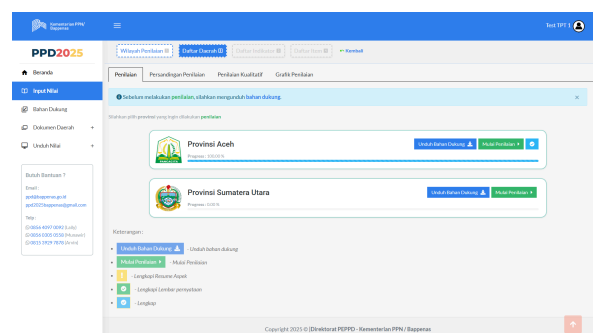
Kementerian PPN/ Bappenas

Test TPT 1

PPD2025

Beranda

Input Nilai

Bahan Dukung

Dokumen Daerah +

Unduh Nilai +

Butuh Bantuan ?

Email :
ppd@bappenas.go.id
ppd2025bappenas@gmail.com

Telp :
(0-0856-4097-0090 (Lutfy)
(0-0856-0303-0036 (Wulansari)
(0-0815-1919-7878 (Andri)

Wilayah Penilaian | Daftar Daerah | Daftar Indikator | Daftar Item | Kembali

Penilaian | Persandingan Penilaian | Penilaian Kualitatif | Grafik Penilaian

Sebelum melakukan penilaian, silahkan mengunduh bahan dukung.

Silahkan pilih provinsi yang ingin dilakukan penilaian

Provinsi Aceh
Progress : 100.00 %
Unduh Bahan Dukung | Mulai Penilaian

Provinsi Sumatera Utara
Progress : 0.00 %
Unduh Bahan Dukung | Mulai Penilaian

Keterangan :

Unduh Bahan Dukung - Unduh bahan dukung
Mulai Penilaian - Mulai Penilaian
- Lengkapi Resume Aspek
- Lengkapi Lembar pernyataan
- Lengkap

Copyright 2025 © Direktorat PEPPD - Kementerian PPN / Bappenas